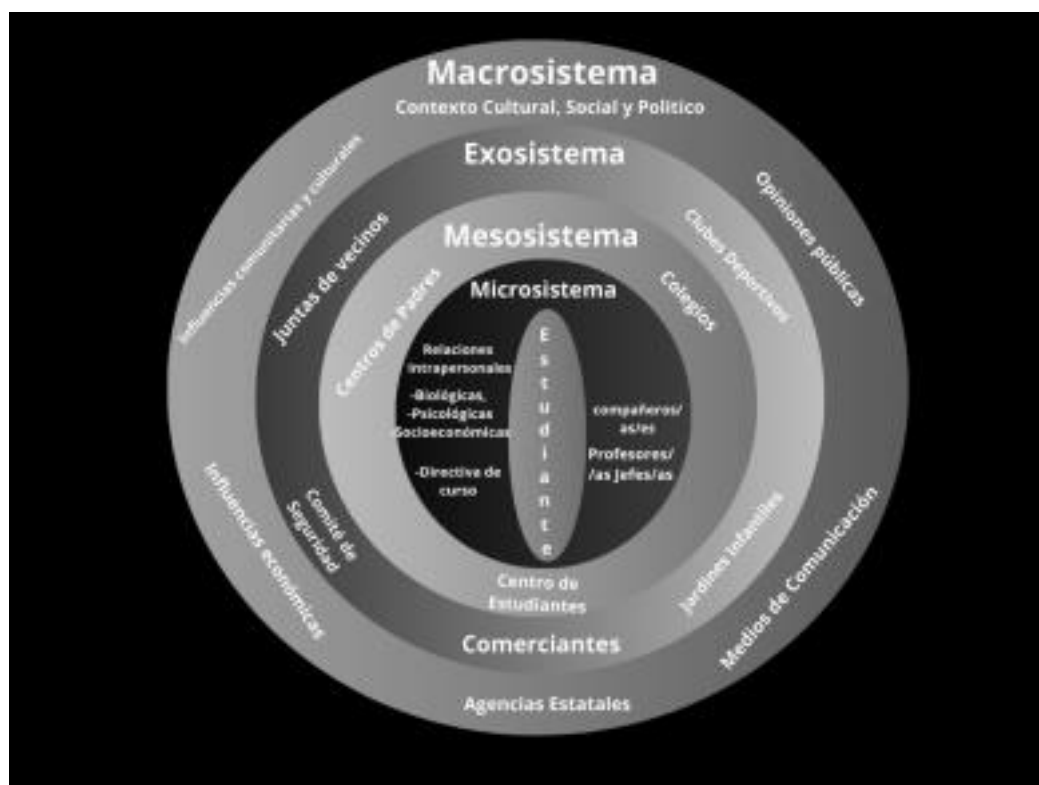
Macrosistema
Contexto Cultural, Social y Politico

Exosistema

Mesosistema

Microsistema

Influencias comunitarias y culturales

Opiniones públicas

Juntas de vecinos

Clubes Deportivos

Centros de Padres

Colegios

Relaciones Intrapersonales

-Biológicas, -Psicológicas Socioeconómicas

-Directiva de curso

E s t u d i a n t e

compañeros/ as/es

Profesores/ /as Jefes/as

Influencias económicas

Comité de Seguridad

Jardines Infantiles

Medios de Comunicación

Centro de Estudiantes

Comerciantes

Agencias Estatales